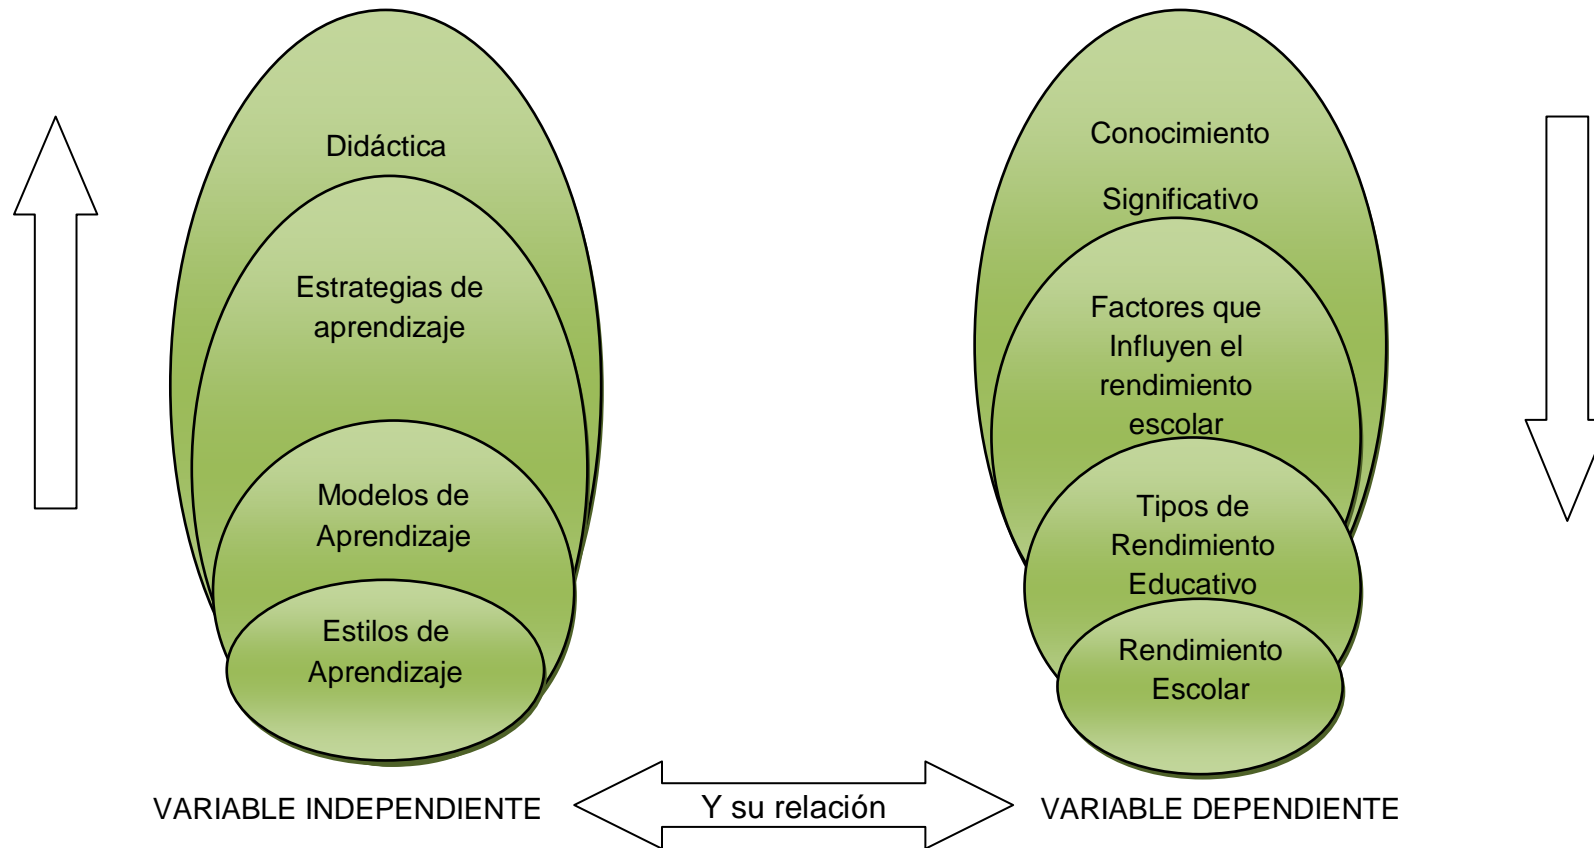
Didáctica

Estrategias de aprendizaje

Modelos de Aprendizaje

Estilos de Aprendizaje

Conocimiento

Significativo

Factores que Influyen el rendimiento escolar

Tipos de Rendimiento Educativo

Rendimiento Escolar

VARIABLE INDEPENDIENTE

Y su relación

VARIABLE DEPENDIENTE